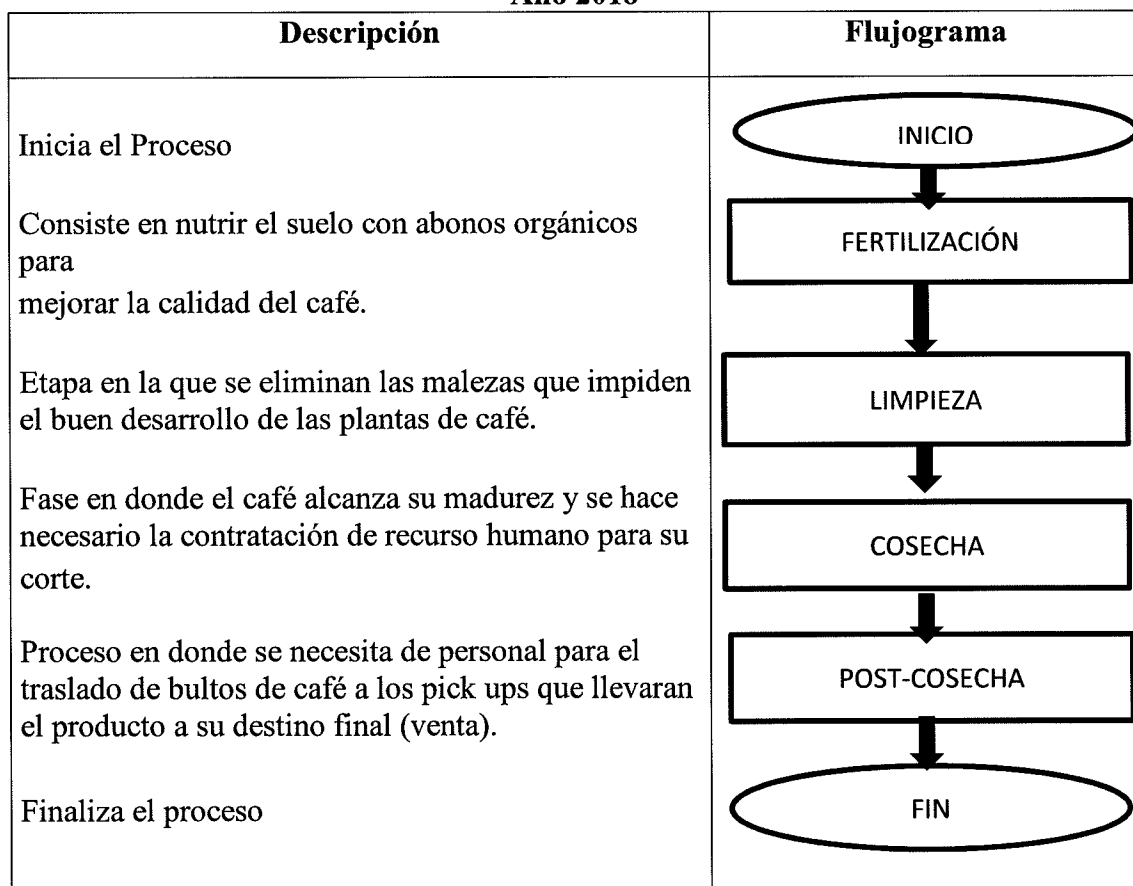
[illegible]

| Descripción | Flujograma |
|---|---|
| Inicia el Proceso | INICIO |
| Consiste en nutrir el suelo con abonos orgánicos para mejorar la calidad del café. | FERTILIZACIÓN |
| Etapa en la que se eliminan las malezas que impiden el buen desarrollo de las plantas de café. | LIMPIEZA |
| Fase en donde el café alcanza su madurez y se hace necesario la contratación de recurso humano para su corte. | COSECHA |
| Proceso en donde se necesita de personal para el traslado de bultos de café a los pick ups que llevaran el producto a su destino final (venta). | POST-COSECHA |
| Finaliza el proceso | FIN |